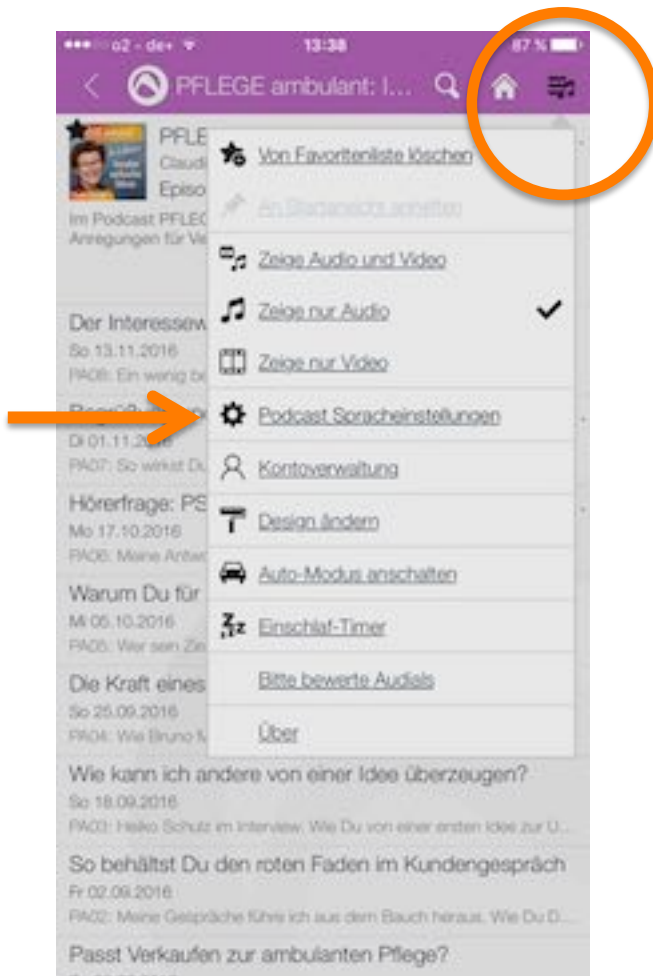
•••○○ o2 - de+ 13:38 87 %

PFLEGE ambulant: I...

PFLE
Claudi
Episo
Im Podcast PFLEG
Anregungen für Ve

Von Favoritenliste löschen
An Startansicht anheften
Zeige Audio und Video
Zeige nur Audio ✔
Zeige nur Video
Podcast Spracheinstellungen
Kontoverwaltung
Design ändern
Auto-Modus anschalten
Einschlaf-Timer
Bitte bewerte Audials
Über

Der Interessew
So 13.11.2016
PA08: Ein wenig be

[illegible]
Di 01.11.2016
PA07: So wirkst Du

Hörerfrage: PS
Mo 17.10.2016
PA06: Meine Antw

Warum Du für
Mi 05.10.2016
PA05: Wer sein Zie

Die Kraft eines
So 25.09.2016
PA04: Wie Bruno M

Wie kann ich andere von einer Idee überzeugen?
So 18.09.2016
PA03: Heiko Schulz im Interview: Wie Du von einer ersten Idee zur U...

So behältst Du den roten Faden im Kundengespräch
Fr 02.09.2016
PA02: Meine Gespräche führe ich aus dem Bauch heraus. Wie Du D...

Passt Verkaufen zur ambulanten Pflege?